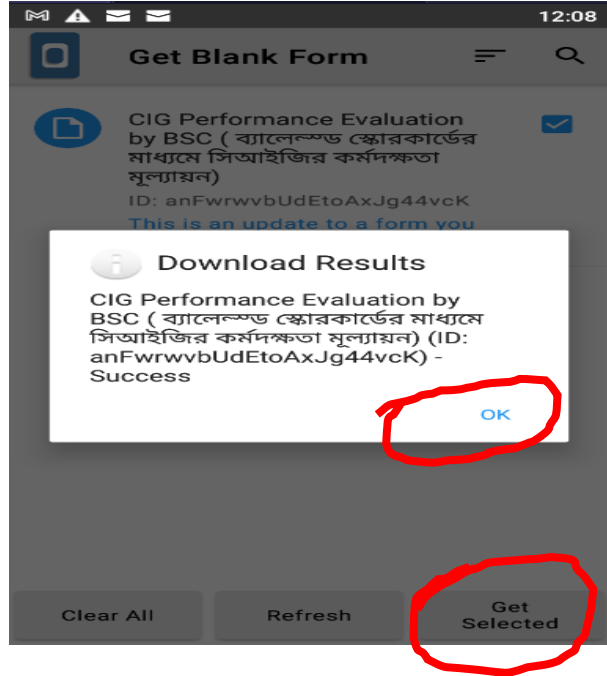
12:08

Get Blank Form

CIG Performance Evaluation by BSC ( ব্যালেন্সড স্কোরকার্ডের মাধ্যমে সিআইজির কর্মদক্ষতা মূল্যায়ন)
ID: anFwrwvbUdEtoAxJg44vcK
This is an update to a form you

Download Results

CIG Performance Evaluation by BSC ( ব্যালেন্সড স্কোরকার্ডের মাধ্যমে সিআইজির কর্মদক্ষতা মূল্যায়ন) (ID: anFwrwvbUdEtoAxJg44vcK) - Success

OK

Clear All

Refresh

Get Selected